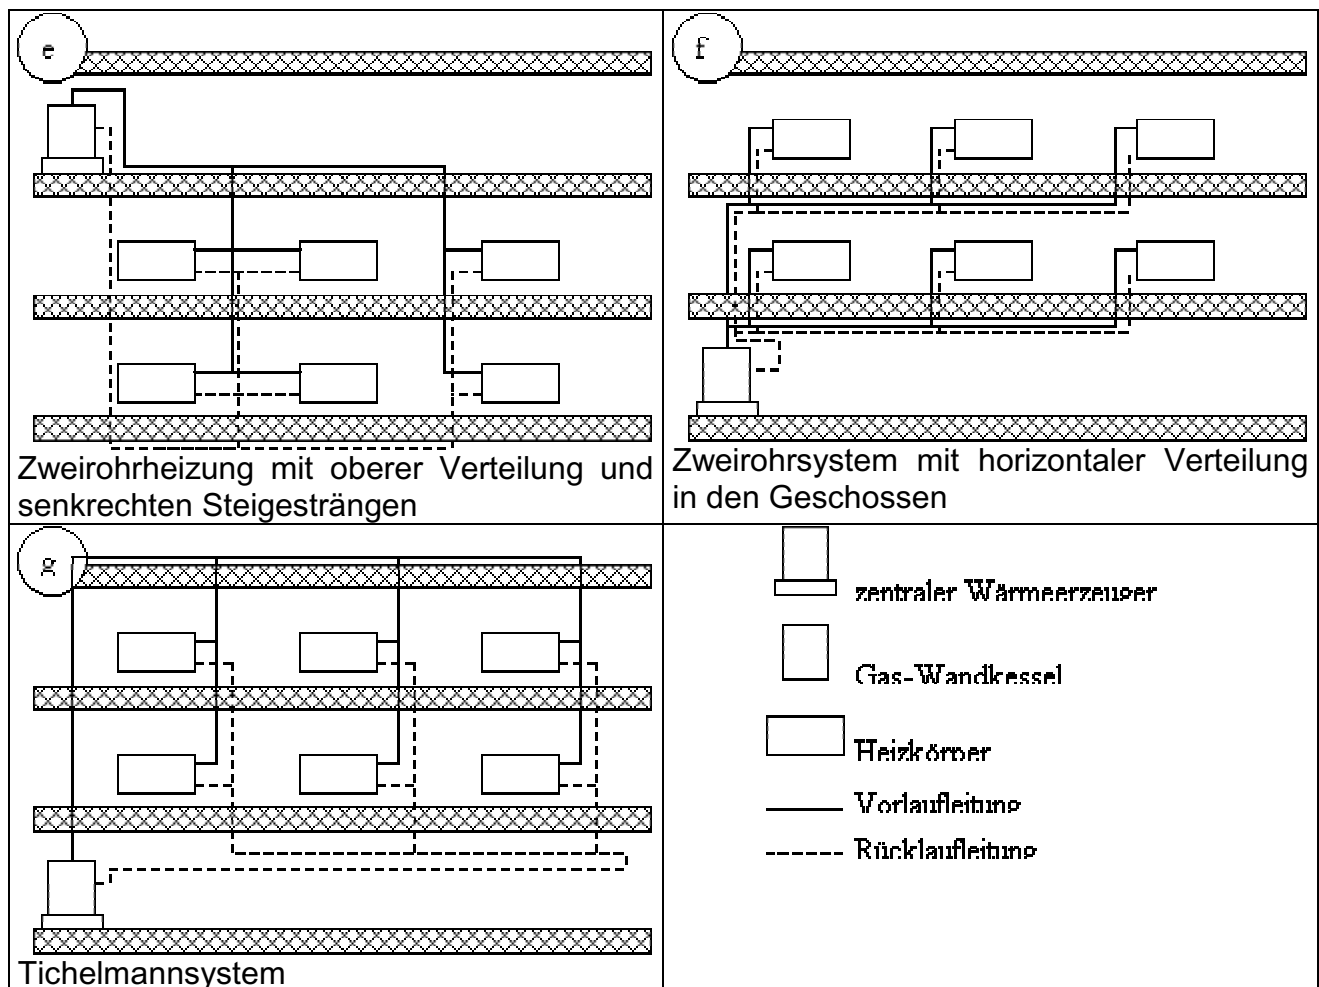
e

Zweirohrheizung mit oberer Verteilung und senkrechten Steigesträngen

f

Zweirohrsystem mit horizontaler Verteilung in den Geschossen

g

Tichelmannsystem

zentraler Wärmeerzeuger

Gas-Wandkessel

Heizkörper

Vorlaufleitung

Rücklaufleitung